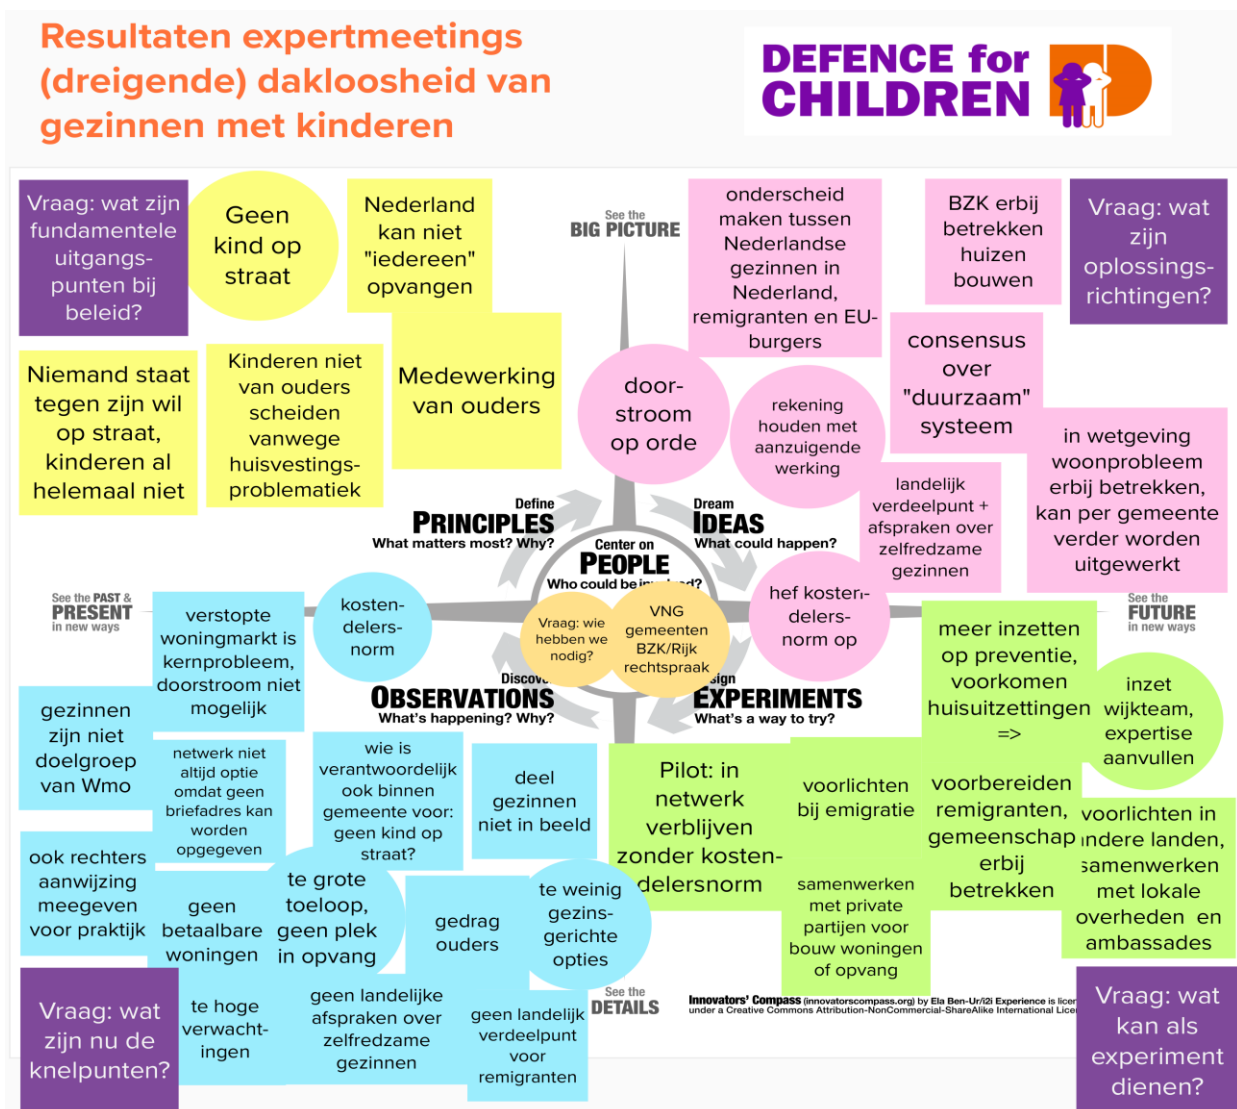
Resultaten expertmeetings (dreigende) dakloosheid van gezinnen met kinderen

DEFENCE for CHILDREN

Vraag: wat zijn fundamentele uitgangspunten bij beleid?

Geen kind op straat

Nederland kan niet "iedereen" opvangen

onderscheid maken tussen Nederlandse gezinnen in Nederland, remigranten en EU-burgers

BZK erbij betrekken huizen bouwen

Vraag: wat zijn oplossingsrichtingen?

Niemand staat tegen zijn wil op straat, kinderen al helemaal niet

Kinderen niet van ouders scheiden vanwege huisvestingsproblematiek

Medewerking van ouders

doorstroom op orde

rekening houden met aanzuigende werking

consensus over "duurzaam" systeem

in wetgeving woonprobleem erbij betrekken, kan per gemeente verder worden uitgewerkt

landelijk verdeelpunt + afspraken over zelfredzame gezinnen

See the BIG PICTURE

Define PRINCIPLES What matters most? Why?

Dream IDEAS What could happen?

Center on PEOPLE Who could be in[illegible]d?

See the PAST & PRESENT in new ways

See the FUTURE in new ways

Discov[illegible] OBSERVATIONS What's happening? Why?

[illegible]sign EXPERIMENTS What's a way to try?

See the DETAILS

Vraag: wie hebben we nodig?

VNG gemeenten BZK/Rijk rechtspraak

kostendelersnorm

hef kostendelersnorm op

verstopte woningmarkt is kernprobleem, doorstroom niet mogelijk

gezinnen zijn niet doelgroep van Wmo

meer inzetten op preventie, voorkomen huisuitzettingen =>

inzet wijkteam, expertise aanvullen

netwerk niet altijd optie omdat geen briefadres kan worden opgegeven

wie is verantwoordelijk ook binnen gemeente voor: geen kind op straat?

deel gezinnen niet in beeld

Pilot: in netwerk verblijven zonder kostendelersnorm

voorlichten bij emigratie

voorbereiden remigranten, gemeenschap erbij betrekken

voorlichten in andere landen, samenwerken met lokale overheden en ambassades

ook rechters aanwijzing meegeven voor praktijk

geen betaalbare woningen

te grote toeloop, geen plek in opvang

gedrag ouders

te weinig gezinsgerichte opties

samenwerken met private partijen voor bouw woningen of opvang

Vraag: wat zijn nu de knelpunten?

te hoge verwachtingen

geen landelijke afspraken over zelfredzame gezinnen

geen landelijk verdeelpunt voor remigranten

Innovators' Compass (innovatorscompass.org) by Ela Ben-Ur/i2i Experience is licen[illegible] under a Creative Commons Attribution-NonCommercial-ShareAlike International Licen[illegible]

Vraag: wat kan als experiment dienen?